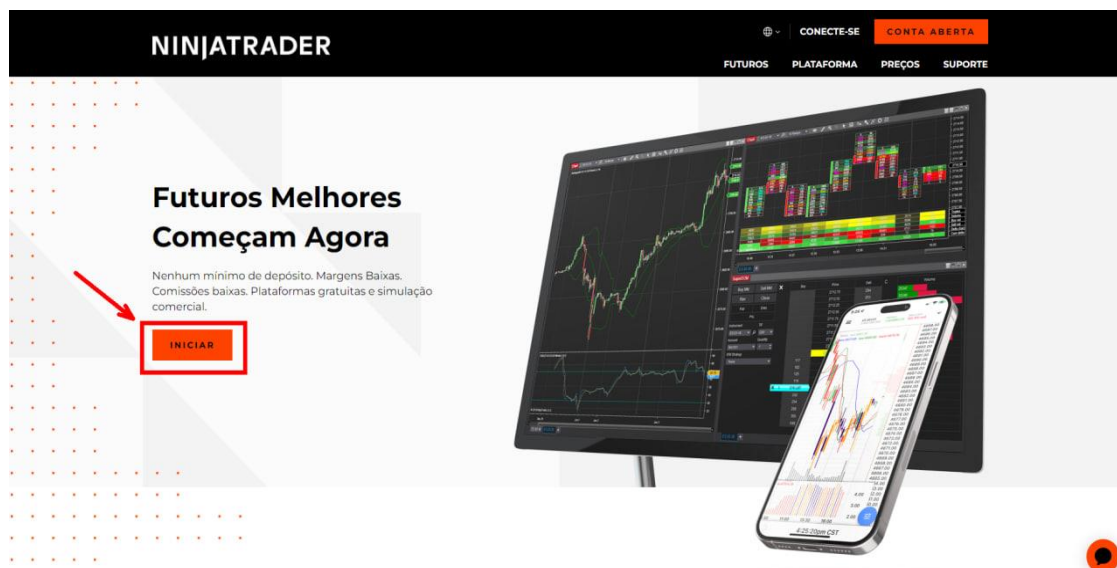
NINJATRADER

CONECTE-SE

CONTA ABERTA

FUTUROS PLATAFORMA PREÇOS SUPORTE

Futuros Melhores Começam Agora

Nenhum mínimo de depósito. Margens Baixas. Comissões baixas. Plataformas gratuitas e simulação comercial.

INICIAR

4:25:20pm CST